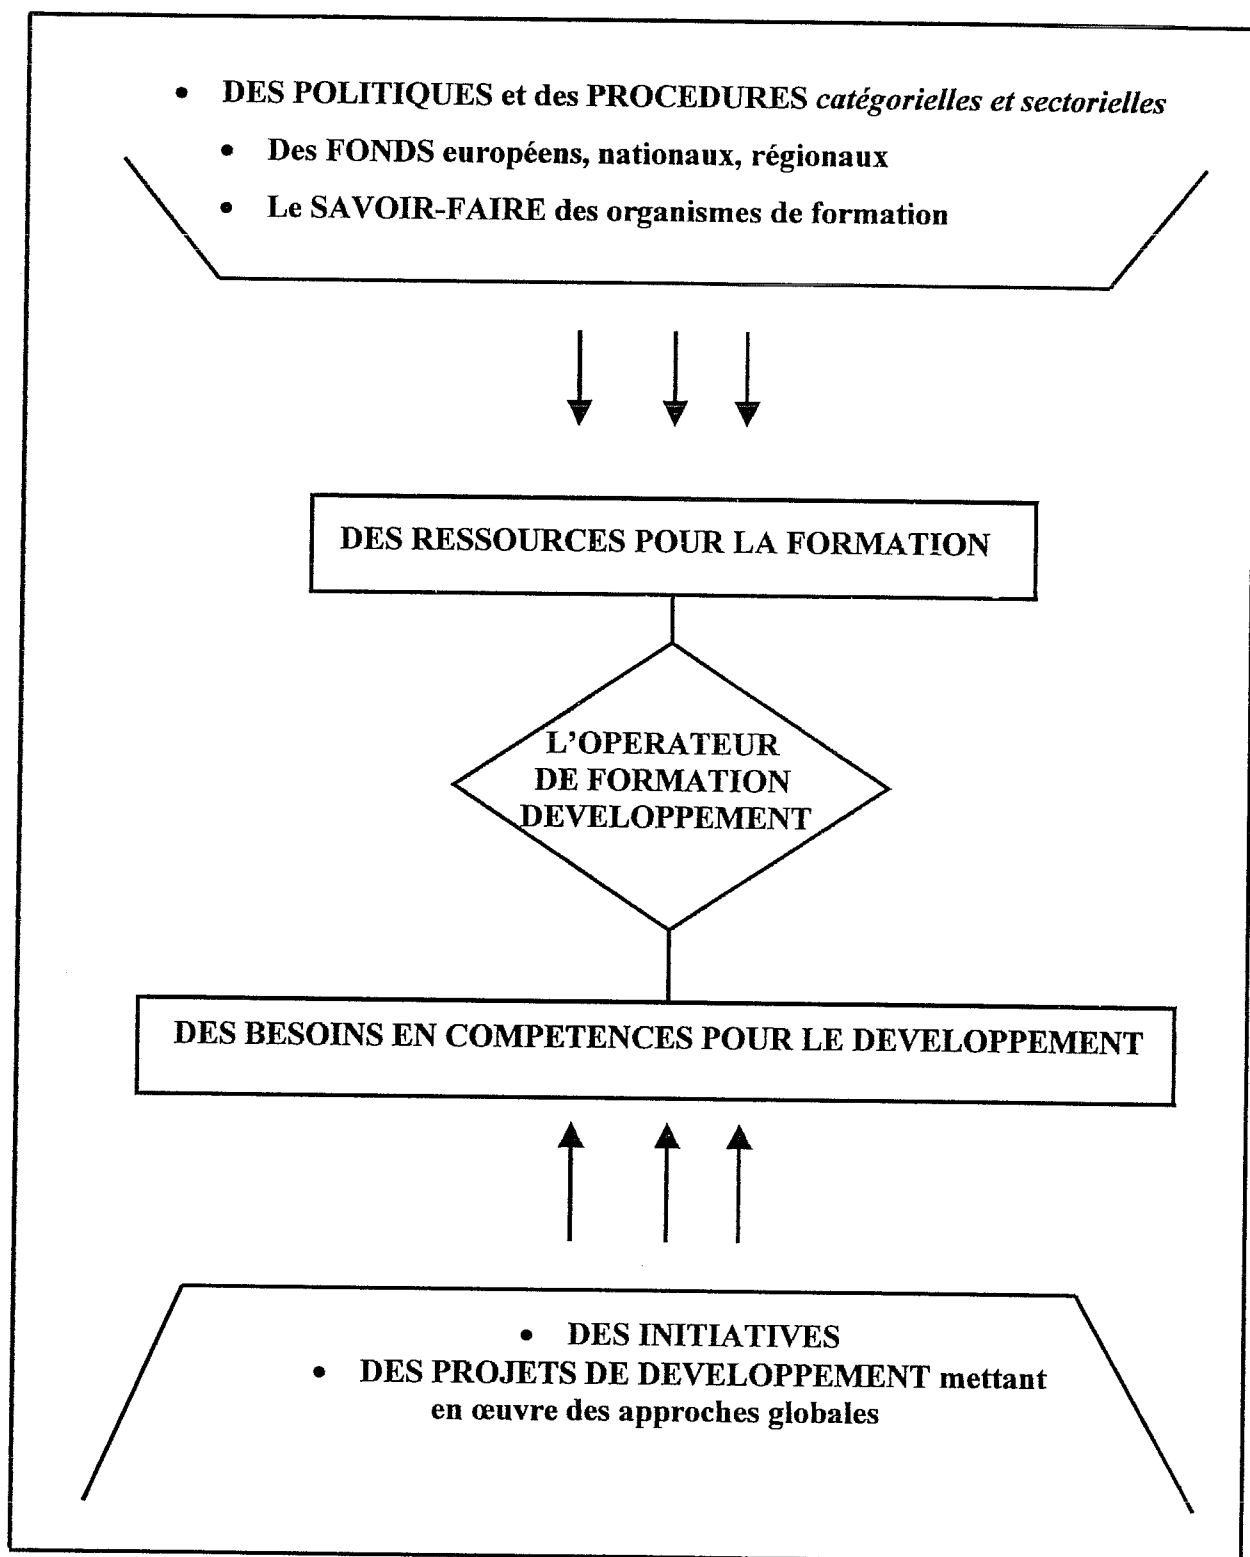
• DES POLITIQUES et des PROCEDURES *catégorielles et sectorielles*
• Des FONDS européens, nationaux, régionaux
• Le SAVOIR-FAIRE des organismes de formation

DES RESSOURCES POUR LA FORMATION

L'OPERATEUR DE FORMATION DEVELOPPEMENT

DES BESOINS EN COMPETENCES POUR LE DEVELOPPEMENT

• DES INITIATIVES
• DES PROJETS DE DEVELOPPEMENT mettant en œuvre des approches globales